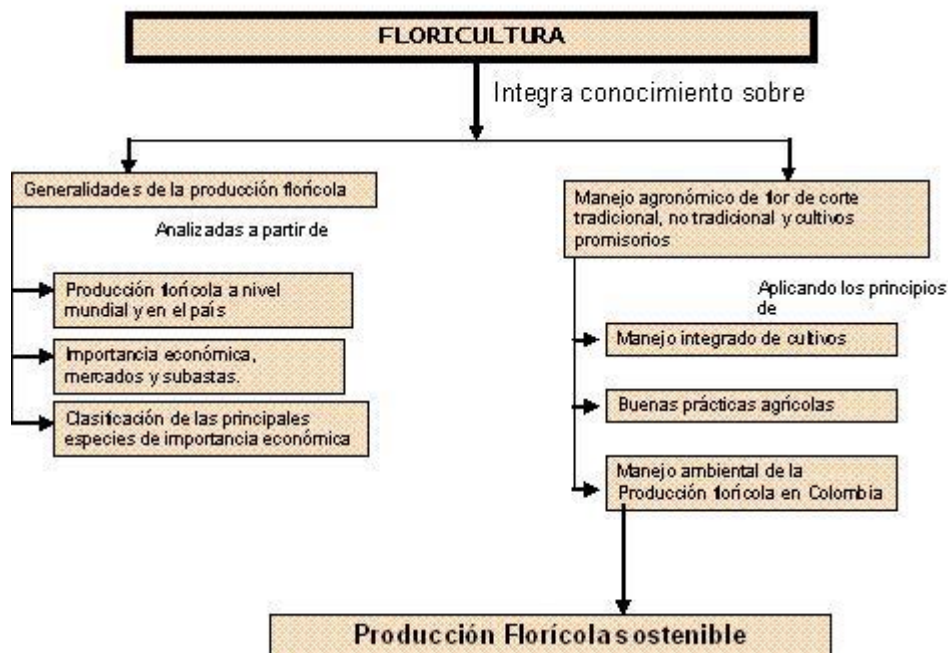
FLORICULTURA

Integra conocimiento sobre

Generalidades de la producción florícola

Analizadas a partir de

Producción florícola a nivel mundial y en el país

Importancia económica, mercados y subastas.

Clasificación de las principales especies de importancia económica

Manejo agronómico de flor de corte tradicional, no tradicional y cultivos promisorios

Aplicando los principios de

Manejo integrado de cultivos

Buenas prácticas agrícolas

Manejo ambiental de la Producción florícola en Colombia

Producción Florícola sostenible